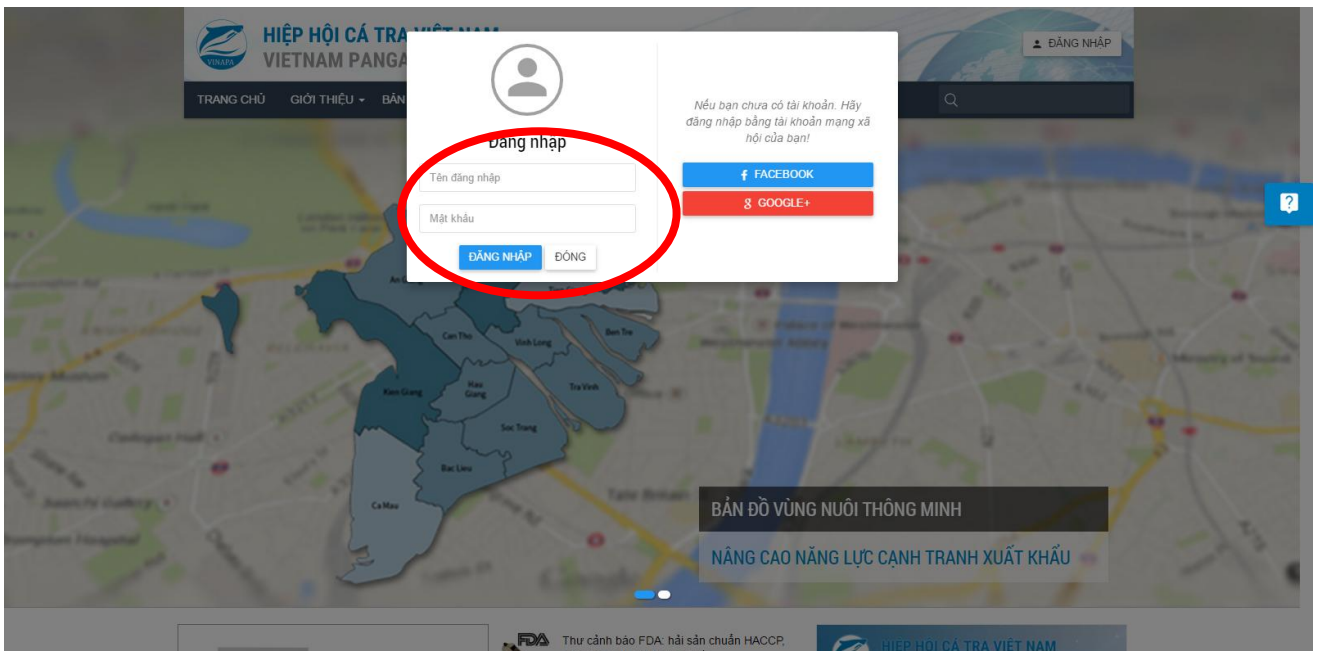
HIỆP HỘI CÁ TRA VIỆT NAM
VIETNAM PANGA

ĐĂNG NHẬP

TRANG CHỦ GIỚI THIỆU BẢN

Đăng nhập

Tên đăng nhập

Mật khẩu

ĐĂNG NHẬP ĐÓNG

Nếu bạn chưa có tài khoản. Hãy đăng nhập bằng tài khoản mạng xã hội của bạn!

FACEBOOK

GOOGLE+

An Giang
Can Tho
Vinh Long
Ben Tre
Tra Vinh
Kien Giang
Hau Giang
Soc Trang
Bac Lieu
Ca Mau

BẢN ĐỒ VÙNG NUÔI THÔNG MINH

NÂNG CAO NĂNG LỰC CẠNH TRANH XUẤT KHẨU

FDA Thư cảnh báo FDA: hải sản chuẩn HACCP,

HIỆP HỘI CÁ TRA VIỆT NAM